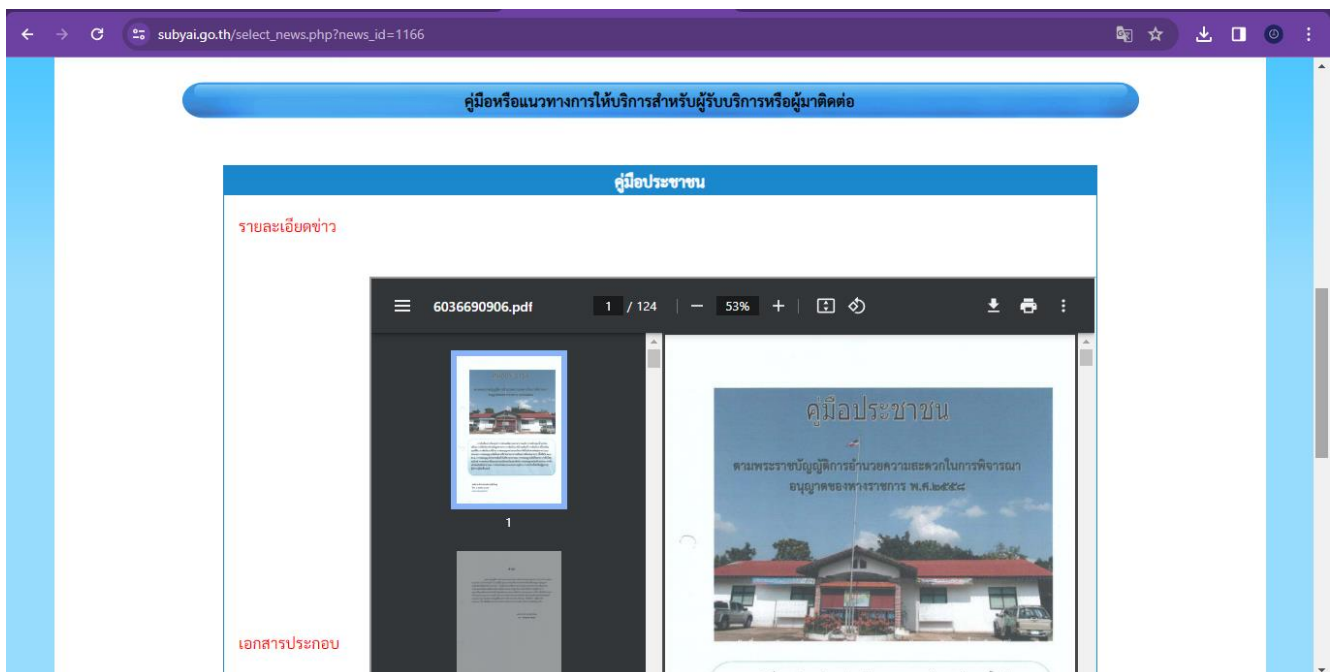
subyai.go.th/select_news.php?news_id=1166

คู่มือหรือแนวทางการให้บริการสำหรับผู้รับบริการหรือผู้มาติดต่อ

คู่มือประชาชน

รายละเอียดข่าว

6036690906.pdf 1 / 124 53%

1

คู่มือประชาชน

ตามพระราชบัญญัติการอำนวยความสะดวกในการพิจารณาอนุญาตของทางราชการ พ.ศ.๒๕๕๘

เอกสารประกอบ